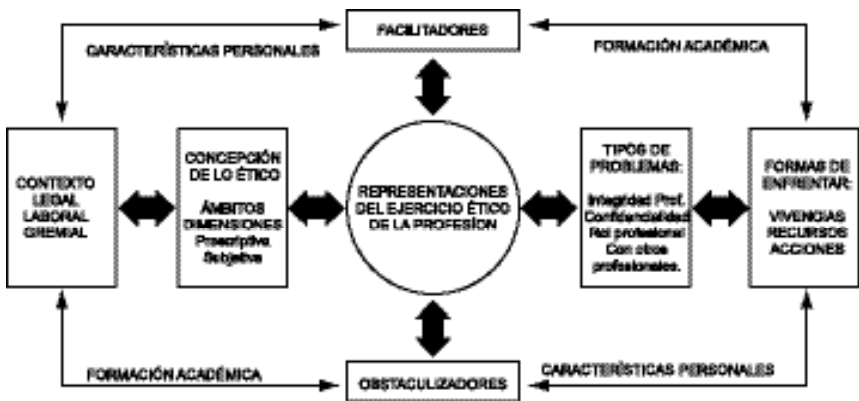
FACILITADORES

CARACTERÍSTICAS PERSONALES

FORMACIÓN ACADÉMICA

CONTEXTO LEGAL LABORAL GREMIAL

CONCEPCIÓN DE LO ÉTICO

ÁMBITOS DIMENSIONES Prescriptiva Subjetiva

REPRESENTACIONES DEL EJERCICIO ÉTICO DE LA PROFESIÓN

TIPOS DE PROBLEMAS:

Integridad Prof. Confidencialidad Rol profesional Con otros profesionales.

FORMAS DE ENFRENTAR:

VIVENCIAS RECURSOS ACCIONES

FORMACIÓN ACADÉMICA

OBSTACULIZADORES

CARACTERÍSTICAS PERSONALES